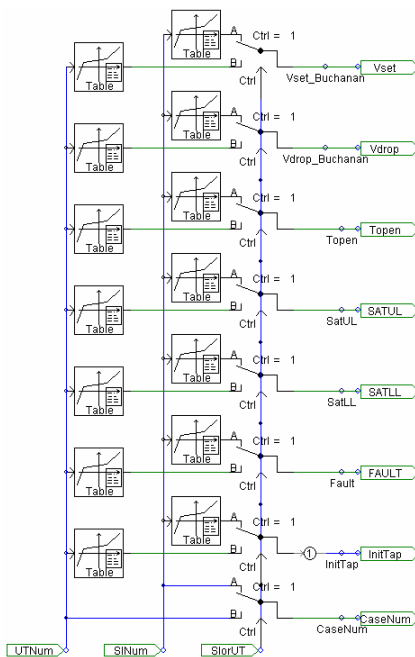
Table
Table
Table
Table
Table
Table
Table
Table
Table
Table
Table
Table
Table
Table

A
Ctrl = 1
B
Ctrl
Vset_Buchanan
Vset

A
Ctrl = 1
B
Ctrl
Vdrop_Buchanan
Vdrop

A
Ctrl = 1
B
Ctrl
Topen
Topen

A
Ctrl = 1
B
Ctrl
SatUL
SATUL

A
Ctrl = 1
B
Ctrl
SatLL
SATLL

A
Ctrl = 1
B
Ctrl
Fault
FAULT

A
Ctrl = 1
B
Ctrl
1
InitTap
InitTap

A
Ctrl = 1
B
Ctrl
CaseNum
CaseNum

UTNum
SINum
SIorUT